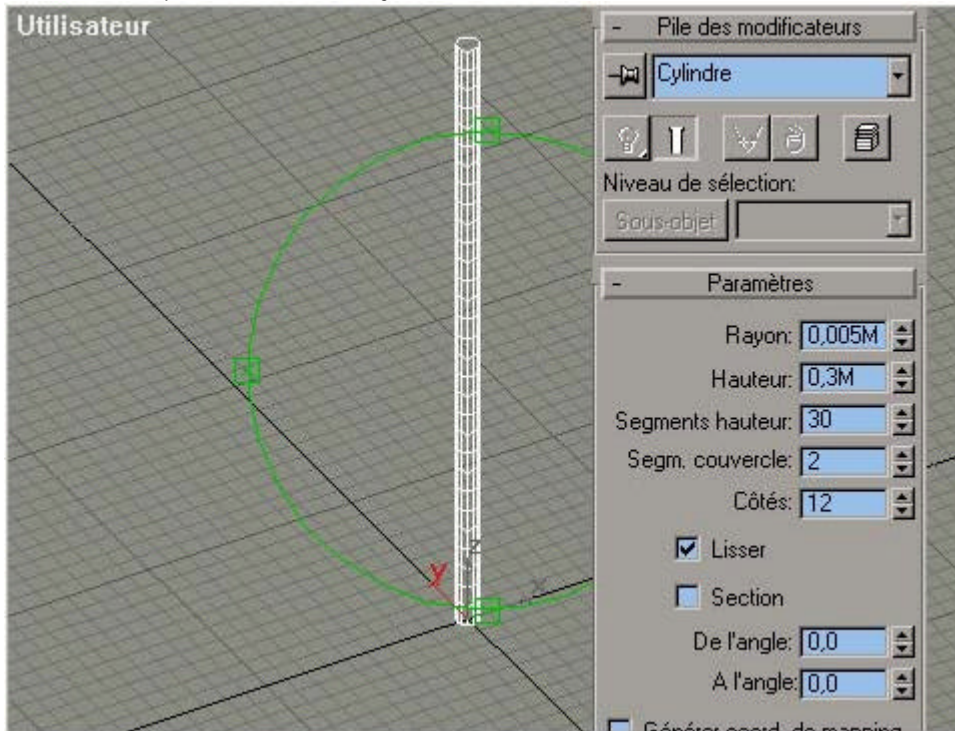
Utilisateur

- Pile des modificateurs

Cylindre

Niveau de sélection:

Sous-objet

- Paramètres

Rayon: 0,005M

Hauteur: 0,3M

Segments hauteur: 30

Segm. couvercle: 2

Côtés: 12

Lisser

Section

De l'angle: 0,0

A l'angle: 0,0

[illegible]

Y

Z

X